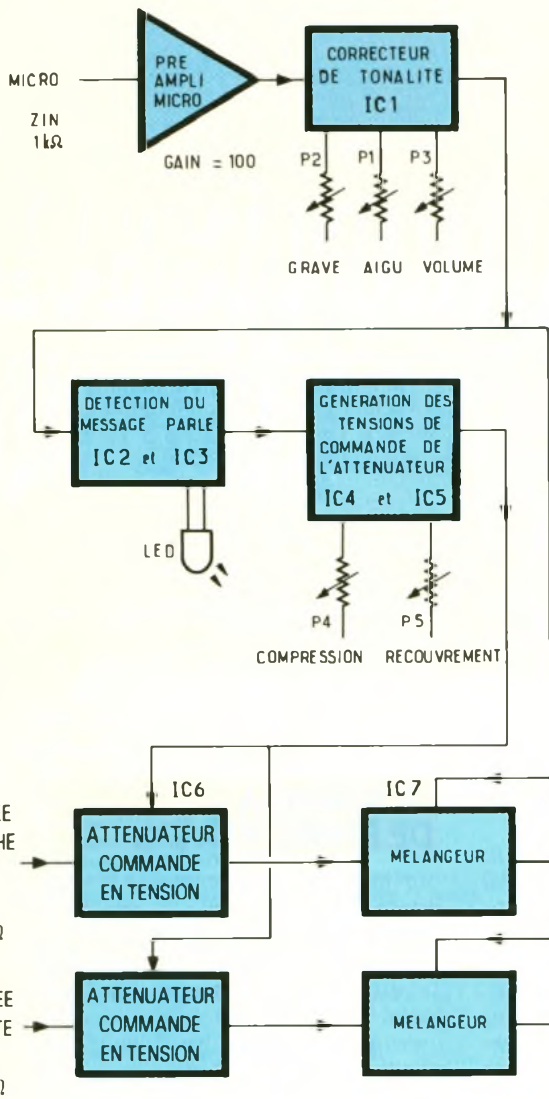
MICRO

ZIN
1kΩ

PRE
AMPLI
MICRO

GAIN = 100

CORRECTEUR
DE TONALITE
IC1

P2 P1 P3

GRAVE AIGU VOLUME

DETECTION DU
MESSAGE PARLE
IC2 et IC3

LED

GENERATION DES
TENSIONS DE
COMMANDE DE
L'ATTENUATEUR
IC4 et IC5

P4 P5

COMPRESSION RECOUVREMENT

E
HE

Ω

IC6

ATTENUATEUR
COMMANDE
EN TENSION

IC7

MELANGEUR

EE
TE

Ω

ATTENUATEUR
COMMANDE
EN TENSION

MELANGEUR